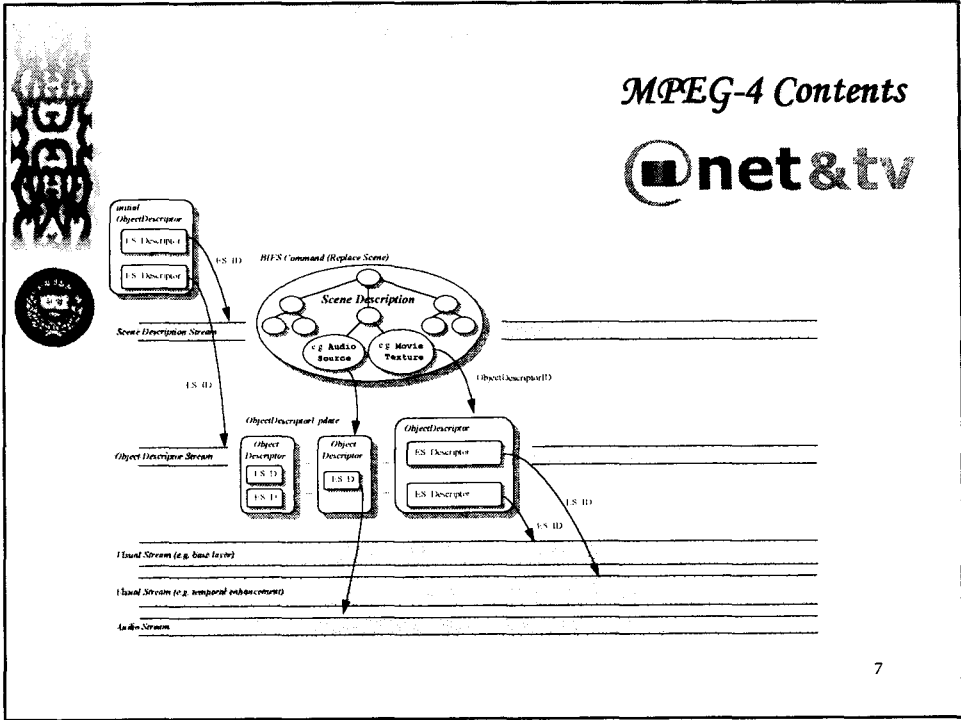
MPEG-4 Contents

net&tv

initial ObjectDescriptor

ES Descriptor

ES Descriptor

ES_ID

BIFS Command (Replace Scene)

Scene Description

Scene Description Stream

e.g. Audio Source

e.g. Movie Texture

ES_ID

ObjectDescriptorID

ObjectDescriptorUpdate

Object Descriptor

ES_D

ES_D

Object Descriptor

ES_D

ObjectDescriptor

ES Descriptor

ES Descriptor

Object Descriptor Stream

ES_ID

ES_ID

Visual Stream (e.g. base layer)

Visual Stream (e.g. temporal enhancement)

Audio Stream

7